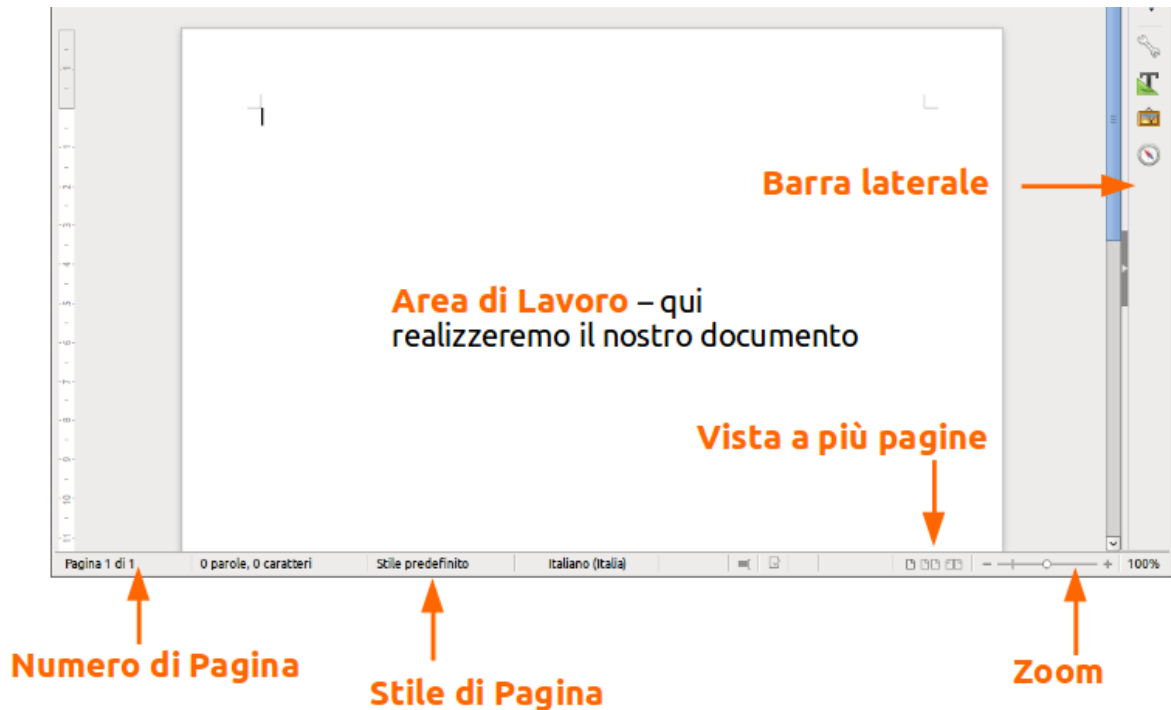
Barra laterale

Area di Lavoro – qui realizzeremo il nostro documento

Vista a più pagine

Pagina 1 di 1 | 0 parole, 0 caratteri | Stile predefinito | Italiano (Italia) | 100%

Numero di Pagina

Stile di Pagina

Zoom